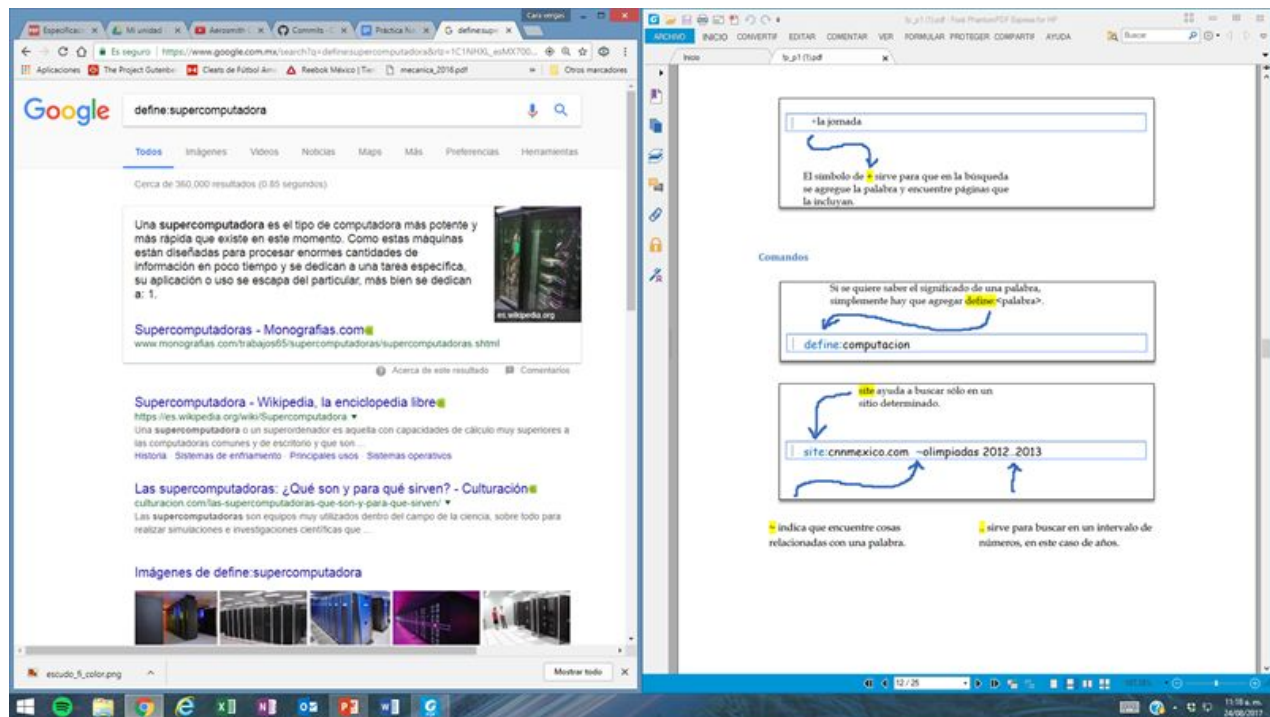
Especifica | Mi unidad | Aerosmith | Commits | Práctica | G define:sup

Es seguro | https://www.google.com.mx/search?q=define:supercomputadora

Aplicaciones | The Project Gutenbe | Cleats de Fútbol | Reebok México | mecanica_2016.pdf | Otros marcadores

Google

define:supercomputadora

Todos | Imágenes | Videos | Noticias | Maps | Más | Preferencias | Herramientas

Cerca de 360,000 resultados (0.85 segundos)

Una **supercomputadora** es el tipo de computadora más potente y más rápida que existe en este momento. Como estas máquinas están diseñadas para procesar enormes cantidades de información en poco tiempo y se dedican a una tarea específica, su aplicación o uso se escapa del particular, más bien se dedican a: 1.

es.wikipedia.org

Supercomputadoras - Monografias.com
www.monografias.com/trabajos65/supercomputadoras/supercomputadoras.shtml

Acerca de este resultado | Comentarios

Supercomputadora - Wikipedia, la enciclopedia libre
https://es.wikipedia.org/wiki/Supercomputadora
Una **supercomputadora** o un superordenador es aquella con capacidades de cálculo muy superiores a las computadoras comunes y de escritorio y que son ...
Historia · Sistemas de enfriamiento · Principales usos · Sistemas operativos

Las supercomputadoras: ¿Qué son y para qué sirven? - Culturación
culturacion.com/las-supercomputadoras-que-son-y-para-que-sirven/
Las **supercomputadoras** son equipos muy utilizados dentro del campo de la ciencia, sobre todo para realizar simulaciones e investigaciones científicas que ...

Imágenes de define:supercomputadora

escudo_fi_color.png | Mostrar todo

ARCHIVO | INICIO | CONVERTIR | EDITAR | COMENTAR | VER | FORMULAR | PROTEGER | COMPARTIR | AYUDA | Buscar

Inicio | fp_p1 (1).pdf

+la jornada

El símbolo de + sirve para que en la búsqueda se agregue la palabra y encuentre páginas que la incluyan.

Comandos

Si se quiere saber el significado de una palabra, simplemente hay que agregar define:<palabra>.

define:computacion

site ayuda a buscar sólo en un sitio determinado.

site:cnnmexico.com ~olimpiadas 2012..2013

~ indica que encuentre cosas relacionadas con una palabra.

.. sirve para buscar en un intervalo de números, en este caso de años.

12 / 25

11:18 a.m.
24/08/2017